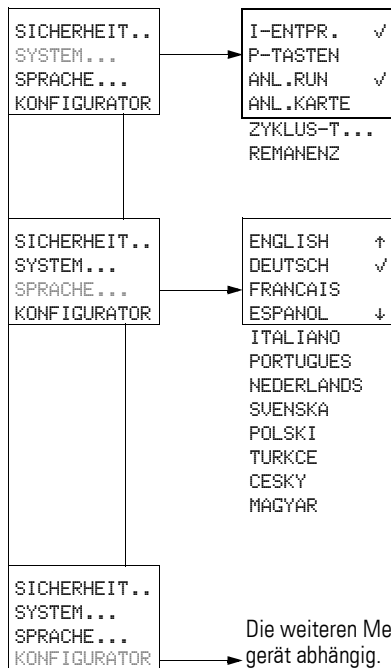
SICHERHEIT..
SYSTEM...
SPRACHE...
KONFIGURATOR

I-ENTPR. √
P-TASTEN
ANL.RUN √
ANL.KARTE
ZYKLUS-T...
REMANENZ

SICHERHEIT..
SYSTEM...
SPRACHE...
KONFIGURATOR

ENGLISH ↑
DEUTSCH √
FRANCAIS
ESPANOL ↓
ITALIANO
PORTUGUES
NEDERLANDS
SVENSKA
POLSKI
TURKCE
CESKY
MAGYAR

SICHERHEIT..
SYSTEM...
SPRACHE...
KONFIGURATOR

Die weiteren Me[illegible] gerät abhängig.